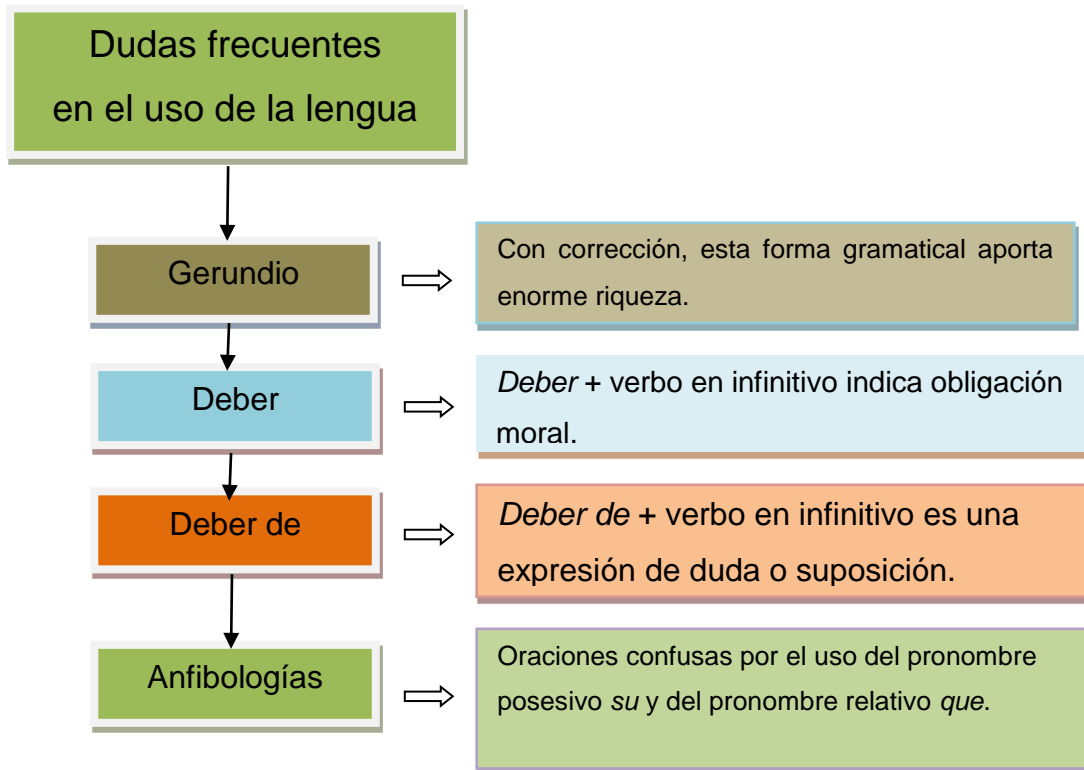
Dudas frecuentes en el uso de la lengua

Gerundio

Con corrección, esta forma gramatical aporta enorme riqueza.

Deber

*Deber* + verbo en infinitivo indica obligación moral.

Deber de

*Deber de* + verbo en infinitivo es una expresión de duda o suposición.

Anfibologías

Oraciones confusas por el uso del pronombre posesivo *su* y del pronombre relativo *que*.